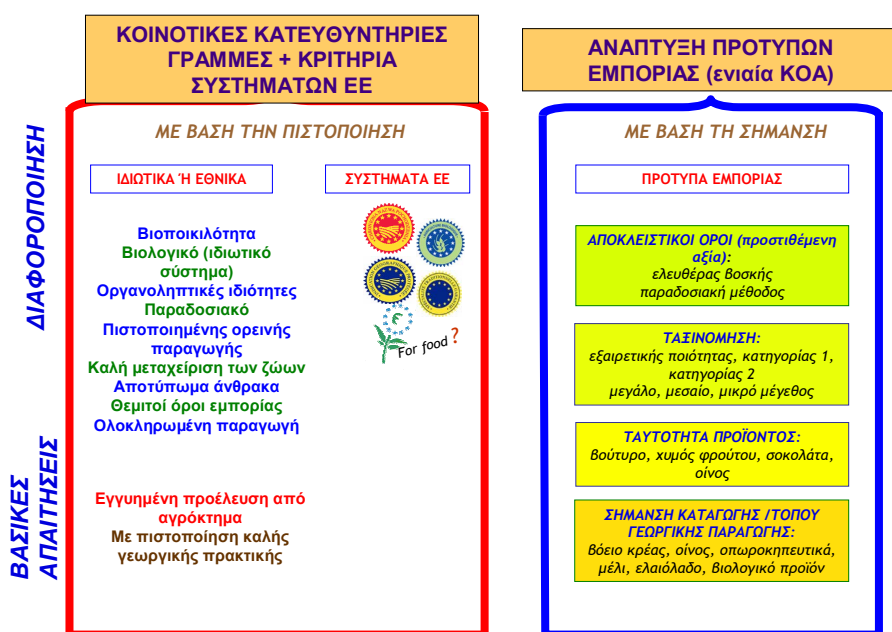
ΚΟΙΝΟΤΙΚΕΣ ΚΑΤΕΥΘΥΝΤΗΡΙΕΣ ΓΡΑΜΜΕΣ + ΚΡΙΤΗΡΙΑ ΣΥΣΤΗΜΑΤΩΝ ΕΕ

ΔΙΑΦΟΡΟΠΟΙΗΣΗ

ΜΕ ΒΑΣΗ ΤΗΝ ΠΙΣΤΟΠΟΙΗΣΗ

ΙΔΙΩΤΙΚΑ Ή ΕΘΝΙΚΑ

ΣΥΣΤΗΜΑΤΑ ΕΕ

Βιοποικιλότητα
Βιολογικό (ιδιωτικό σύστημα)
Οργανοληπτικές ιδιότητες
Παραδοσιακό
Πιστοποιημένης ορεινής παραγωγής
Καλή μεταχείριση των ζώων
Αποτύπωμα άνθρακα
Θεμιτοί όροι εμπορίας
Ολοκληρωμένη παραγωγή

For food?

ΒΑΣΙΚΕΣ ΑΠΑΙΤΗΣΕΙΣ

Εγγυημένη προέλευση από αγρόκτημα
Με πιστοποίηση καλής γεωργικής πρακτικής

ΑΝΑΠΤΥΞΗ ΠΡΟΤΥΠΩΝ ΕΜΠΟΡΙΑΣ (ενιαία ΚΟΑ)

ΜΕ ΒΑΣΗ ΤΗ ΣΗΜΑΝΣΗ

ΠΡΟΤΥΠΑ ΕΜΠΟΡΙΑΣ

ΑΠΟΚΛΕΙΣΤΙΚΟΙ ΟΡΟΙ (προστιθέμενη αξία):
ελευθέρας βοσκής
παραδοσιακή μέθοδος

ΤΑΞΙΝΟΜΗΣΗ:
εξαιρετικής ποιότητας, κατηγορίας 1, κατηγορίας 2
μεγάλο, μεσαίο, μικρό μέγεθος

ΤΑΥΤΟΤΗΤΑ ΠΡΟΪΟΝΤΟΣ:
βούτυρο, χυμός φρούτου, σοκολάτα, οίνος

ΣΗΜΑΝΣΗ ΚΑΤΑΓΩΓΗΣ /ΤΟΠΟΥ ΓΕΩΡΓΙΚΗΣ ΠΑΡΑΓΩΓΗΣ:
βόειο κρέας, οίνος, οπωροκηπευτικά, μέλι, ελαιόλαδο, βιολογικό προϊόν